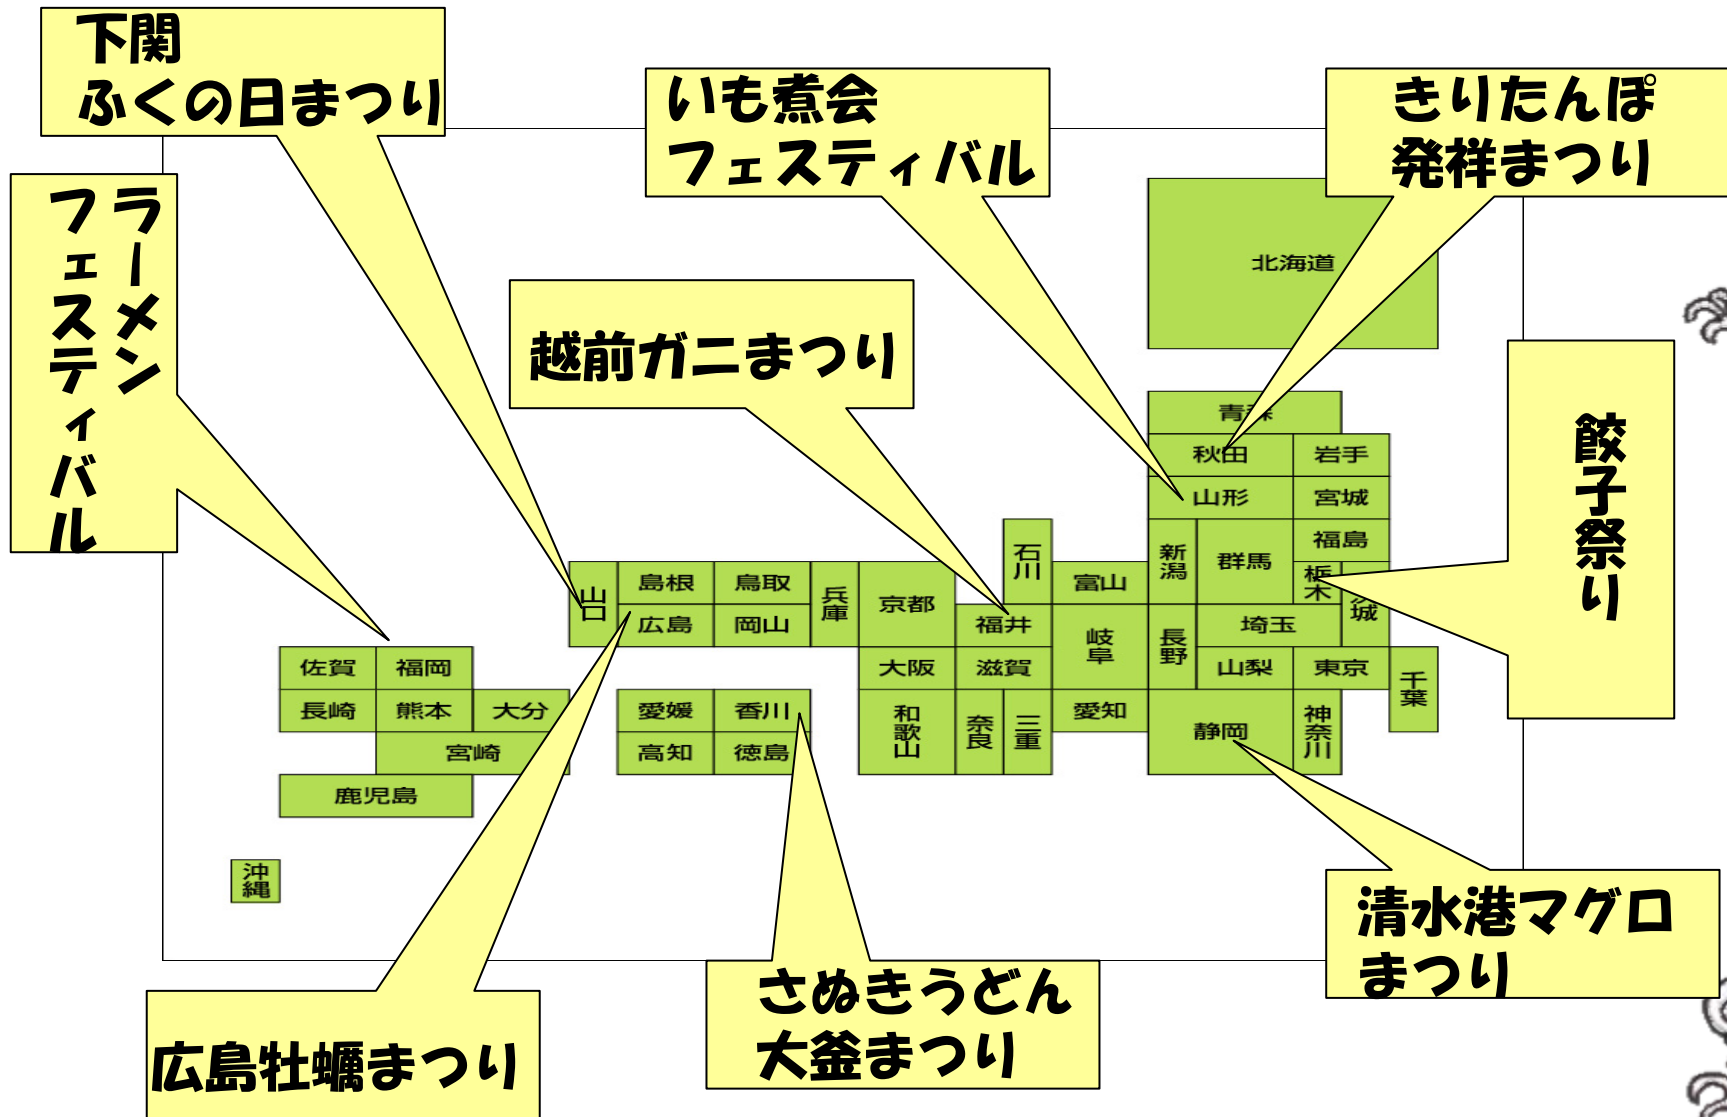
下関
ふくの日まつり

いも煮会
フェスティバル

きりたんぽ
発祥まつり

ラーメン
フェスティバル

北海道

越前ガニまつり

青森

秋田

岩手

山形

宮城

餃子祭り

石川

新潟

群馬

福島

栃木

茨城

山口

島根

鳥取

兵庫

京都

富山

広島

岡山

福井

岐阜

長野

埼玉

佐賀

福岡

大阪

滋賀

山梨

東京

千葉

長崎

熊本

大分

愛媛

香川

和歌山

奈良

三重

愛知

静岡

神奈川

宮崎

高知

徳島

鹿児島

沖縄

清水港マグロ
まつり

さぬきうどん
大釜まつり

広島牡蠣まつり